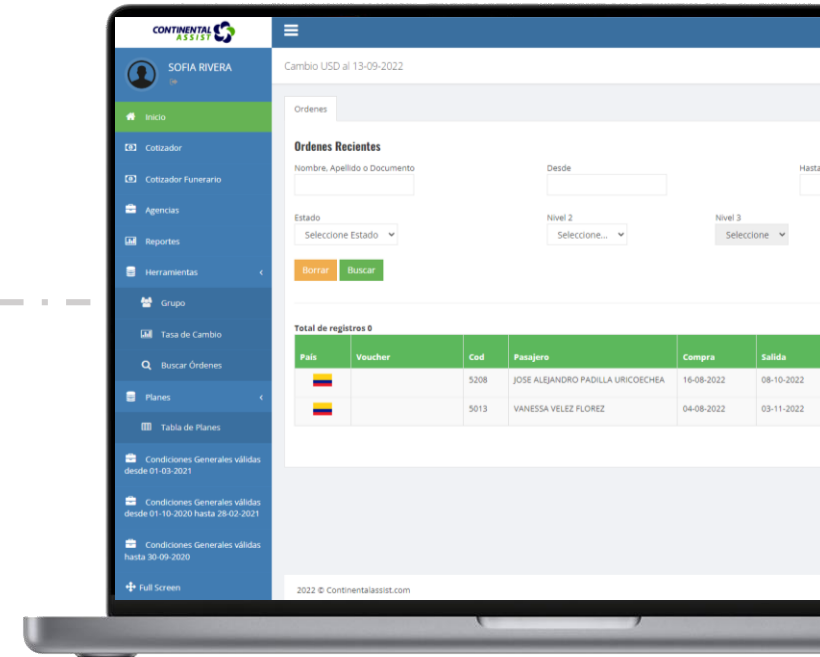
CONTINENTAL ASSIST

SOFIA RIVERA

Inicio

Cotizador

Cotizador Funerario

Agencias

Reportes

Herramientas

Grupo

Tasa de Cambio

Buscar Órdenes

Planes

Tabla de Planes

Condiciones Generales válidas desde 01-03-2021

Condiciones Generales válidas desde 01-10-2020 hasta 28-02-2021

Condiciones Generales válidas hasta 30-09-2020

Full Screen

Cambio USD al 13-09-2022

Ordenes

Ordenes Recientes

Nombre, Apellido o Documento

Desde

Hasta

Estado

Seleccione Estado

Nivel 2

Seleccione...

Nivel 3

Seleccione

Borrar

Buscar

Total de registros 0

| País | Voucher | Cod | Pasajero | Compra | Salida |
|---|---|---|---|---|---|
| | | 5208 | JOSE ALEJANDRO PADILLA URICOECHEA | 16-08-2022 | 08-10-2022 |
| | | 5013 | VANESSA VELEZ FLOREZ | 04-08-2022 | 03-11-2022 |

2022 © Continentalassist.com